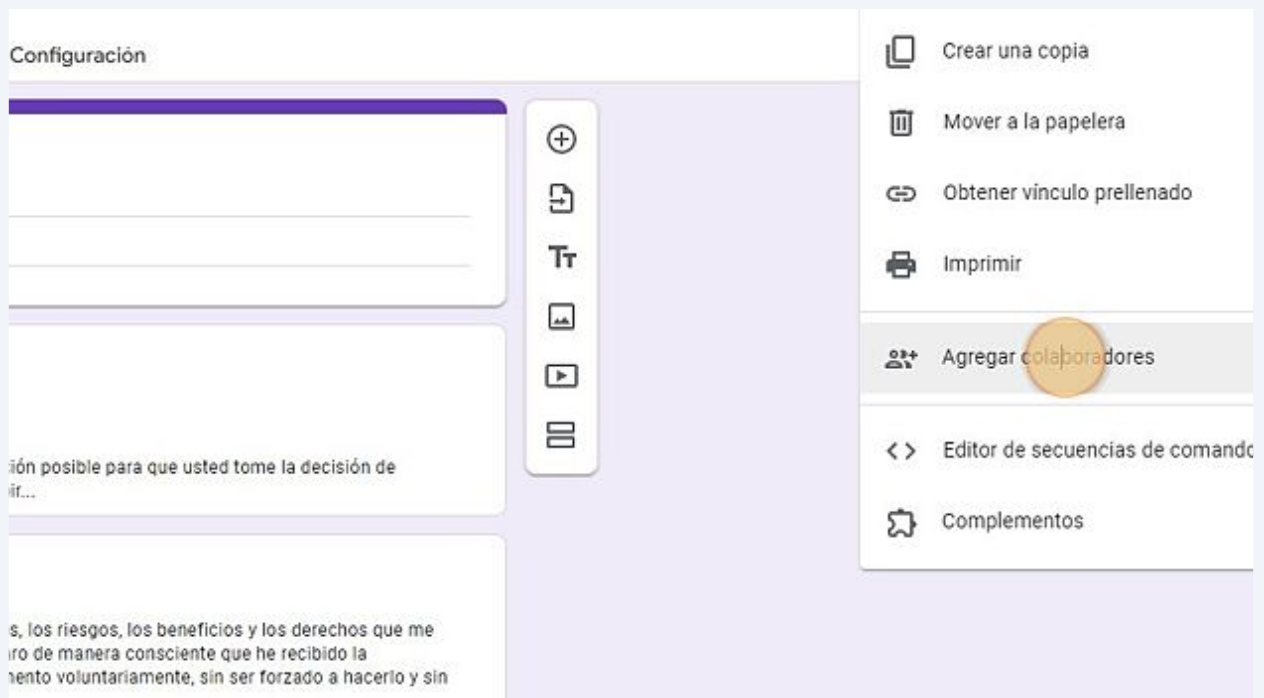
Configuración

ión posible para que usted tome la decisión de ir...

s, los riesgos, los beneficios y los derechos que me ro de manera consciente que he recibido la nento voluntariamente, sin ser forzado a hacerlo y sin

Tт

Crear una copia

Mover a la papelera

Obtener vínculo prellenado

Imprimir

Agregar colaboradores

Editor de secuencias de comando

Complementos